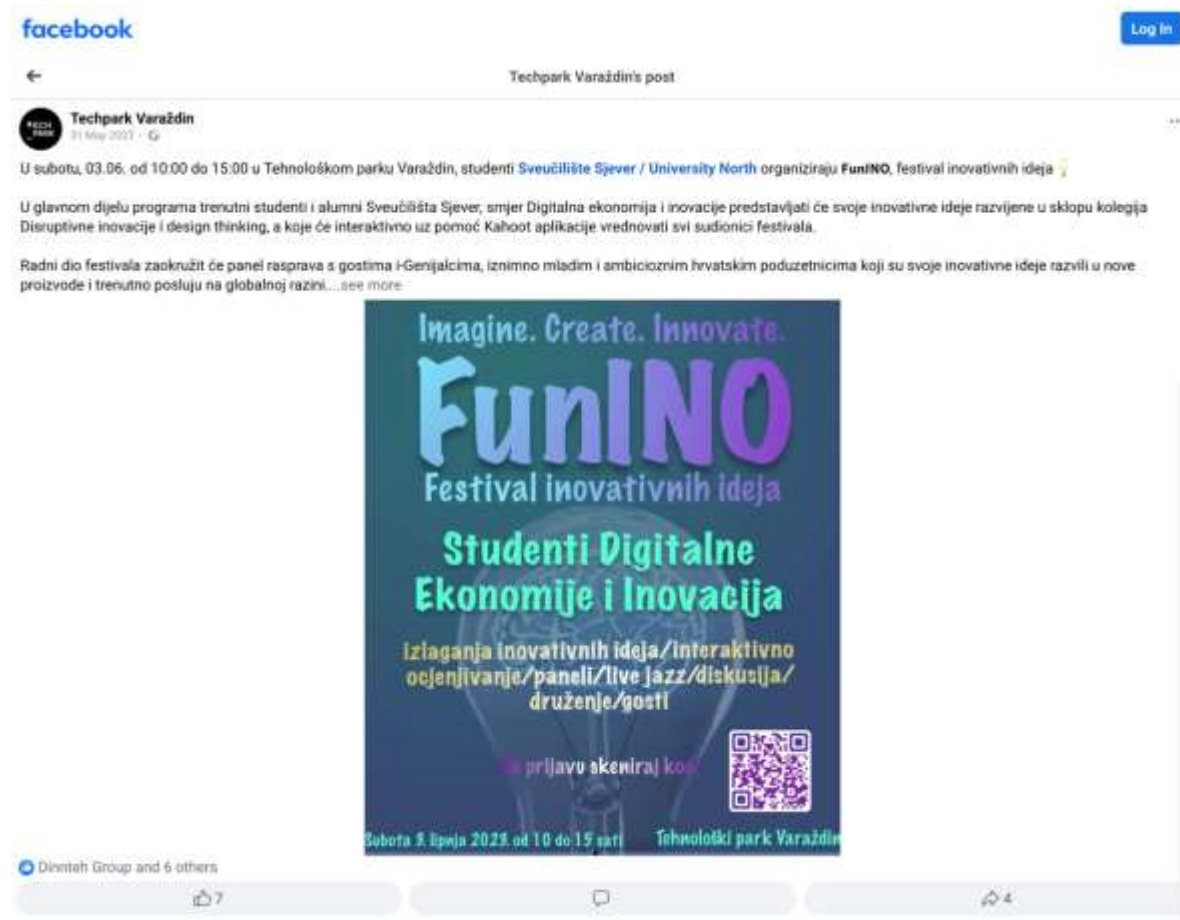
facebook

Log In

Techpark Varaždin's post

Techpark Varaždin
31 May 2023 · 

U subotu, 03.06. od 10:00 do 15:00 u Tehnološkom parku Varaždin, studenti Sveučilište Sjever / University North organiziraju FunINO, festival inovativnih ideja

U glavnom dijelu programa trenutni studenti i alumni Sveučilišta Sjever, smjer Digitalna ekonomija i inovacije predstavljati će svoje inovativne ideje razvijene u sklopu kolegija Disruptivne inovacije i design thinking, a koje će interaktivno uz pomoć Kahoot aplikacije vrednovati svi sudionici festivala.

Radni dio festivala zaokružit će panel rasprava s gostima i-Genijalcima, iznimno mladim i ambicioznim hrvatskim poduzetnicima koji su svoje inovativne ideje razvili u nove proizvode i trenutno posluju na globalnoj razini....see more

Imagine. Create. Innovate.

FunINO

Festival inovativnih ideja

Studenti Digitalne Ekonomije i Inovacija

izlaganja inovativnih ideja/interaktivno ocjenjivanje/paneli/live jazz/diskusija/druženje/gosti

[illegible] prijavu skeniraj kod

Subota 3. lipnja 2023. od 10 do 15 sati

Tehnološki park Varaždin

Dinnteh Group and 6 others

7

4